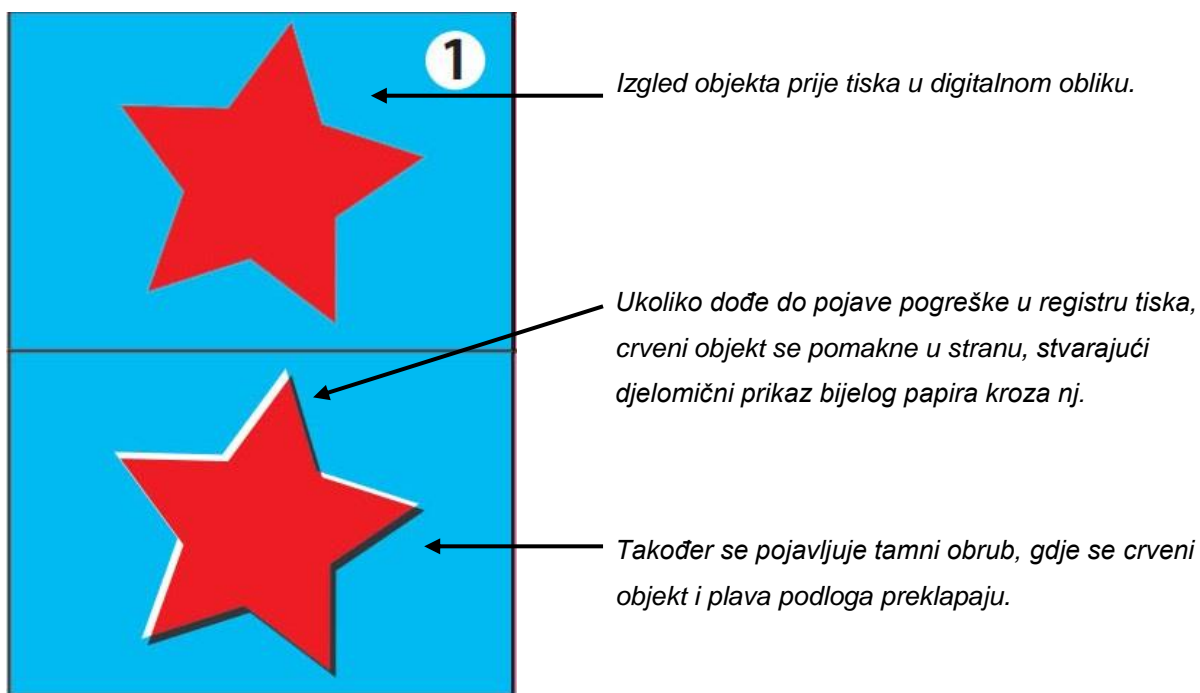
1

Izgled objekta prije tiska u digitalnom obliku.

Ukoliko dođe do pojave pogreške u registru tiska, crveni objekt se pomakne u stranu, stvarajući djelomični prikaz bijelog papira kroza nj.

Također se pojavljuje tamni obrub, gdje se crveni objekt i plava podloga preklapaju.